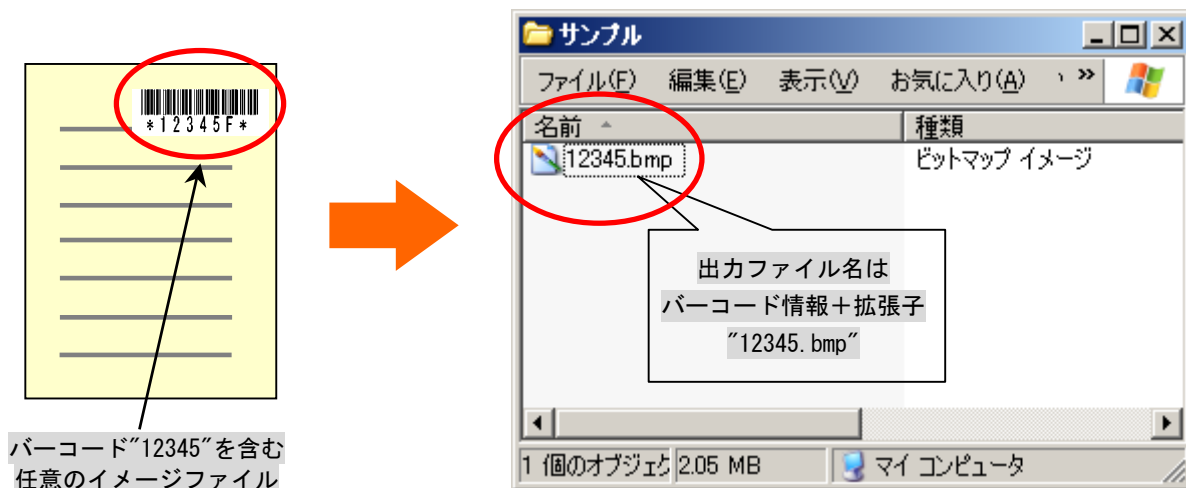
*12345F*

バーコード"12345"を含む
任意のイメージファイル

サンプル

ファイル(F) 編集(E) 表示(V) お気に入り(A) 》

名前

種類

12345.bmp

ビットマップ イメージ

出力ファイル名は
バーコード情報＋拡張子
"12345.bmp"

1 個のオブジェク 2.05 MB マイ コンピュータ